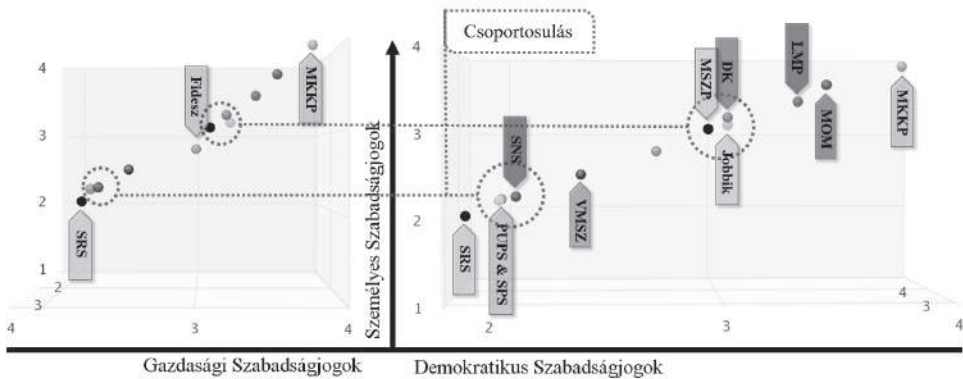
Csoportosulás

4
3
2
1
2
3
4
3
4

MKKP
Fidesz
SRS

Személyes Szabadságjogok

4
3
2
1
2
3
4
3
4

LMP
DK
MSZP
MOM
MKKP
Jobbik
SNS
VMSZ
SRS
PUPS & SPS

Gazdasági Szabadságjogok

Demokratikus Szabadságjogok